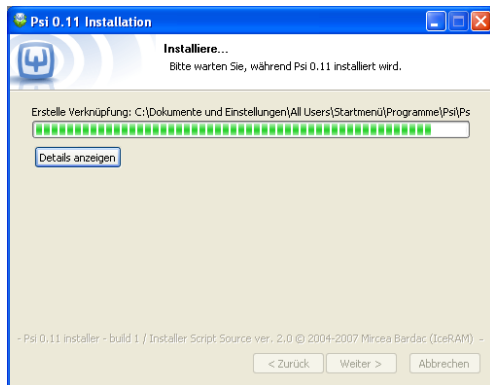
Psi 0.11 Installation

Installiere...

Bitte warten Sie, während Psi 0.11 installiert wird.

Erstelle Verknüpfung: C:\Dokumente und Einstellungen\All Users\Startmenü\Programme\Psi\Ps

Details anzeigen

- Psi 0.11 installer - build 1 / Installer Script Source ver. 2.0 © 2004-2007 Mircea Bardac (IceRAM) -

< Zurück   Weiter >   Abbrechen